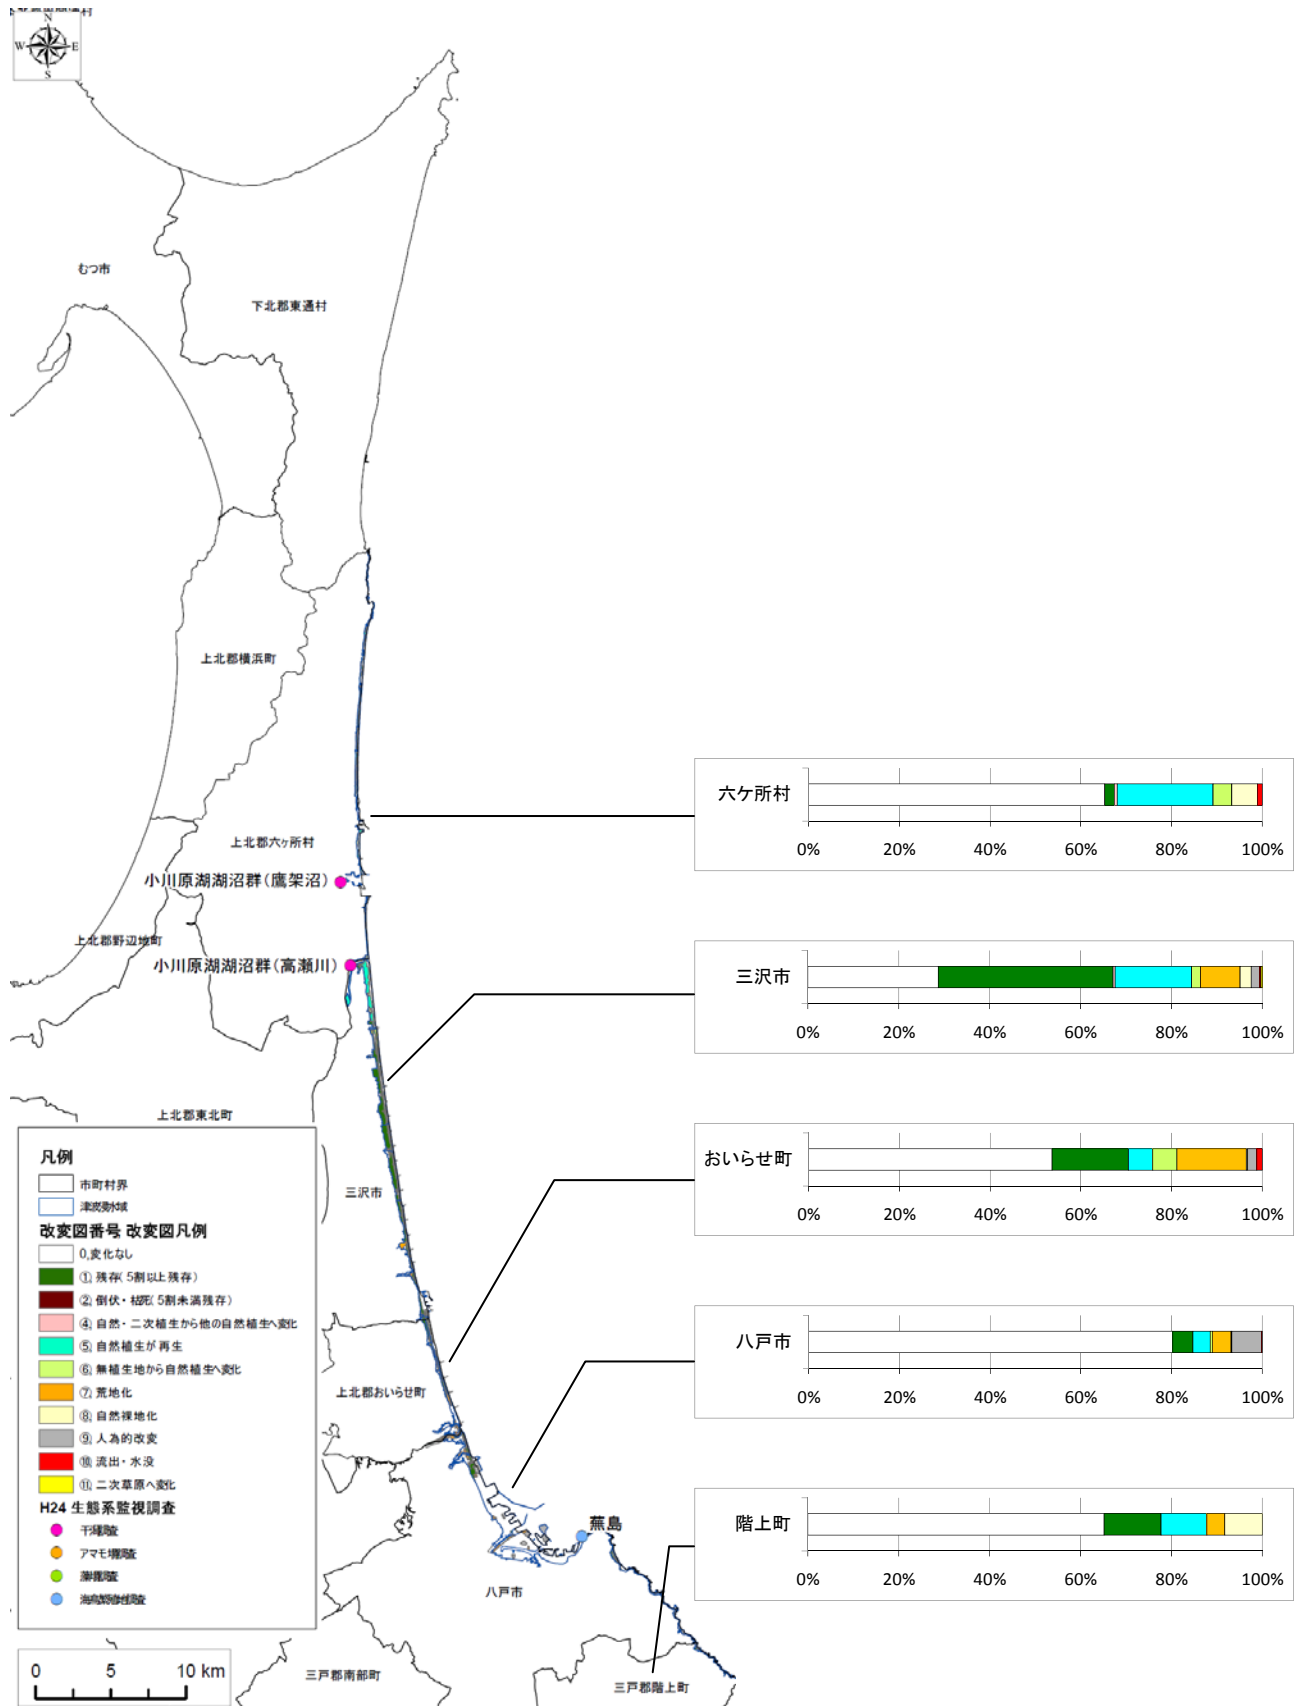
N
W E
S

むつ市
下北郡東通村
上北郡横浜町
上北郡六ヶ所村
小川原湖湖沼群（鷹架沼）
上北郡野辺地町
小川原湖湖沼群（高瀬川）
上北郡東北町
三沢市
上北郡おいらせ町
蕪島
八戸市
三戸郡南部町
三戸郡階上町

凡例
市町村界
津波浸水域
改変図番号 改変図凡例
0,変化なし
① 残存（5割以上残存）
② 倒伏・枯死（5割未満残存）
④ 自然・二次植生から他の自然植生へ変化
⑤ 自然植生が再生
⑥ 無植生地から自然植生へ変化
⑦ 荒地化
⑧ 自然裸地化
⑨ 人為的改変
⑩ 流出・水没
⑪ 二次草原へ変化
H24 生態系監視調査
干潟調査
アマモ場調査
藻場調査
海鳥繁殖地調査

0 5 10 km

六ケ所村
0% 20% 40% 60% 80% 100%

三沢市
0% 20% 40% 60% 80% 100%

おいらせ町
0% 20% 40% 60% 80% 100%

八戸市
0% 20% 40% 60% 80% 100%

階上町
0% 20% 40% 60% 80% 100%